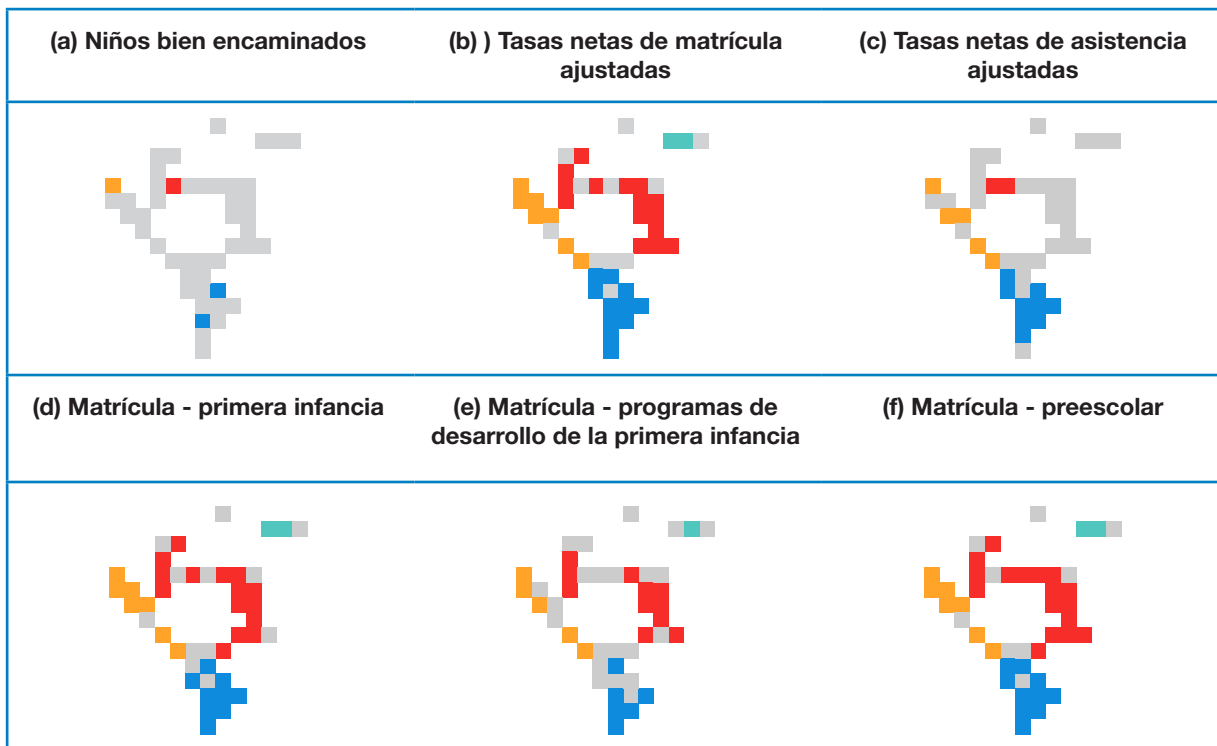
| (a) Niños bien encaminados | (b) ) Tasas netas de matrícula ajustadas | (c) Tasas netas de asistencia ajustadas |
|---|---|---|
| | | |
| (d) Matrícula - primera infancia | (e) Matrícula - programas de desarrollo de la primera infancia | (f) Matrícula - preescolar |
| | | |